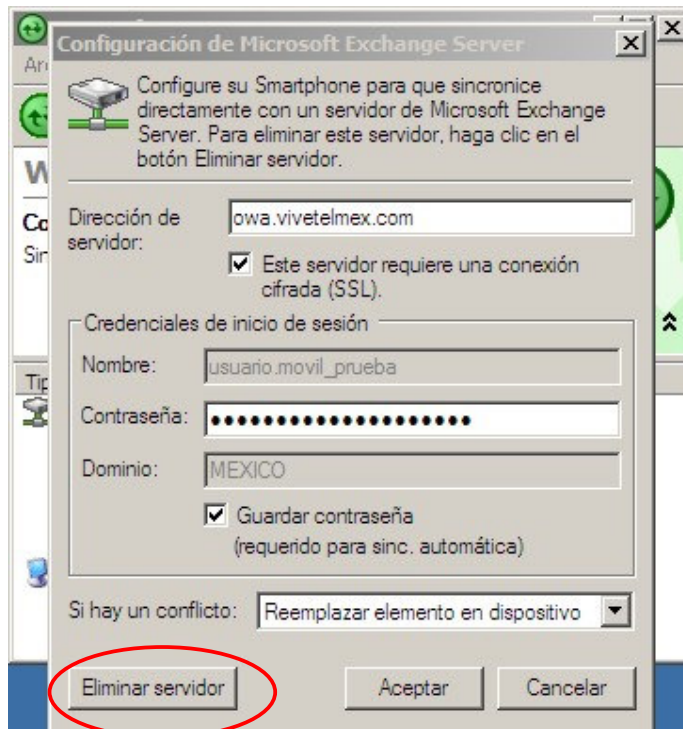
Configuración de Microsoft Exchange Server

Configure su Smartphone para que sincronice directamente con un servidor de Microsoft Exchange Server. Para eliminar este servidor, haga clic en el botón Eliminar servidor.

Dirección de servidor: owa.vivetelmex.com

Este servidor requiere una conexión cifrada (SSL).

Credenciales de inicio de sesión

Nombre: usuario.movil_prueba

Contraseña: ●●●●●●●●●●●●●●●●●●●●

Dominio: MEXICO

Guardar contraseña (requerido para sinc. automática)

Si hay un conflicto: Reemplazar elemento en dispositivo

Eliminar servidor

Aceptar

Cancelar